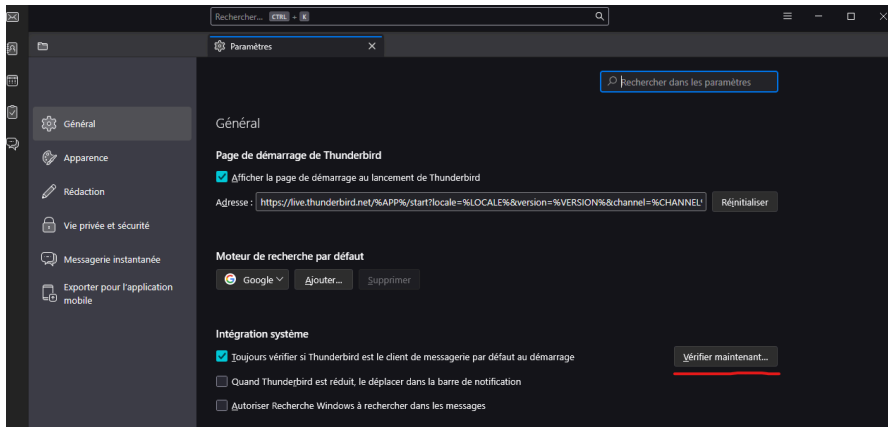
Rechercher... CTRL + K

Paramètres

Rechercher dans les paramètres

Général

Apparence

Rédaction

Vie privée et sécurité

Messagerie instantanée

Exporter pour l'application mobile

Général

Page de démarrage de Thunderbird

Afficher la page de démarrage au lancement de Thunderbird

Adresse : https://live.thunderbird.net/%APP%/start?locale=%LOCALE%&version=%VERSION%&channel=%CHANNEL% Réinitialiser

Moteur de recherche par défaut

Google Ajouter... Supprimer

Intégration système

Toujours vérifier si Thunderbird est le client de messagerie par défaut au démarrage Vérifier maintenant...

Quand Thunderbird est réduit, le déplacer dans la barre de notification

Autoriser Recherche Windows à rechercher dans les messages